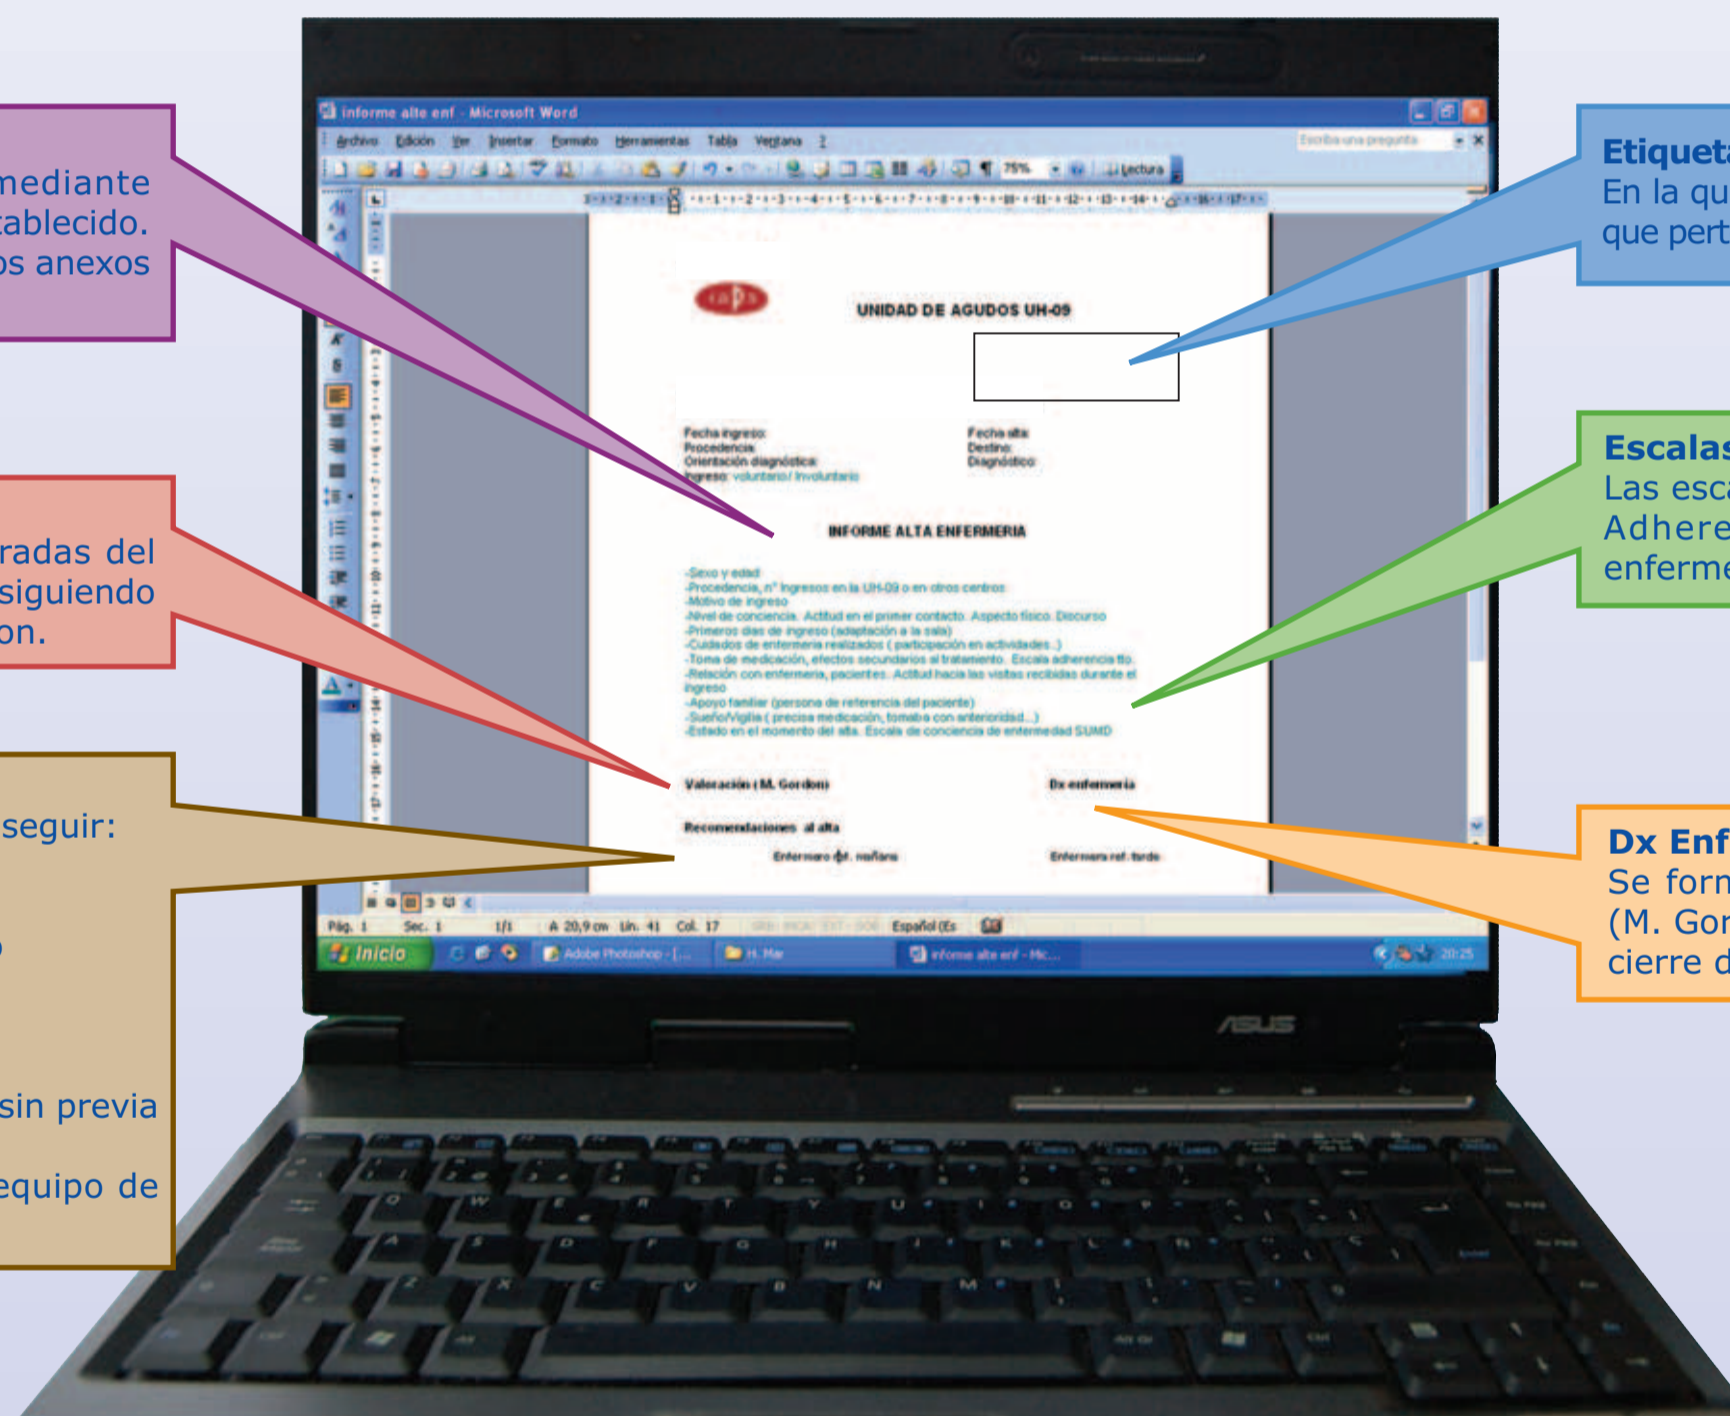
mediante
tablecido.
os anexos

radas del
siguiendo
on.

seguir:

sin previa

equipo de

Etiqueta
En la qu
que pert

Escalas
Las esca
Adhere
enferme

Dx Enf
Se form
(M. Gor
cierre d

informe alte enf - Microsoft Word
Archivo Edición Ver Insertar Formato Herramientas Tabla Ventana ?
Escriba una pregunta
75%
Lectura

UNIDAD DE AGUDOS UH-09

Fecha ingreso:
Procedencia:
Orientación diagnóstica:
Ingreso: voluntario/ Involuntario

Fecha alta:
Destino:
Diagnóstico:

INFORME ALTA ENFERMERIA

-Sexo y edad
-Procedencia, nº ingresos en la UH-09 o en otros centros
-Motivo de ingreso
-Nivel de conciencia. Actitud en el primer contacto. Aspecto físico. Discurso
-Primeros días de ingreso (adaptación a la sala)
-Cuidados de enfermería realizados ( participación en actividades...)
-Toma de medicación, efectos secundarios al tratamiento. Escala adherencia tto.
-Relación con enfermería, pacientes. Actitud hacia las visitas recibidas durante el ingreso
-Apoyo familiar (persona de referencia del paciente)
-Sueño/Vigilia ( precisa medicación, tomaba con anterioridad...)
-Estado en el momento del alta. Escala de conciencia de enfermedad SUMD

Valoración ( M. Gordon)
Dx enfermería

Recomendaciones al alta
Enfermero ref. mañana
Enfermero ref. tarde

Pág. 1 Sec. 1 1/1 A 20,9 cm Lín. 41 Col. 17 GRB MCA EXT SOB Español (Es
Inicio
Adobe Photoshop - [...
H. Mar
informe alte enf - Mic...
20:25
ASUS